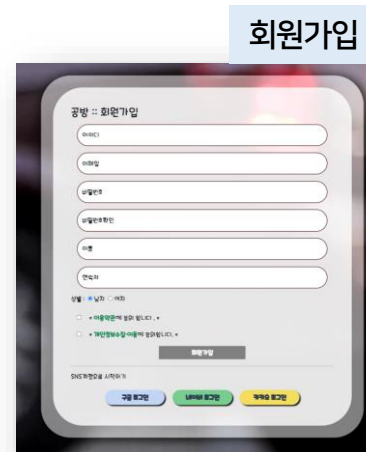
회원가입

공방 :: 회원가입

아이디

이메일

비밀번호

비밀번호확인

이름

연락처

성별 : 남자 여자

* 이용약관에 동의 합니다. *

* 개인정보수집·이용에 동의 합니다. *

회원가입

SNS계정으로 시작하기

구글 로그인

네이버 로그인

카카오 로그인